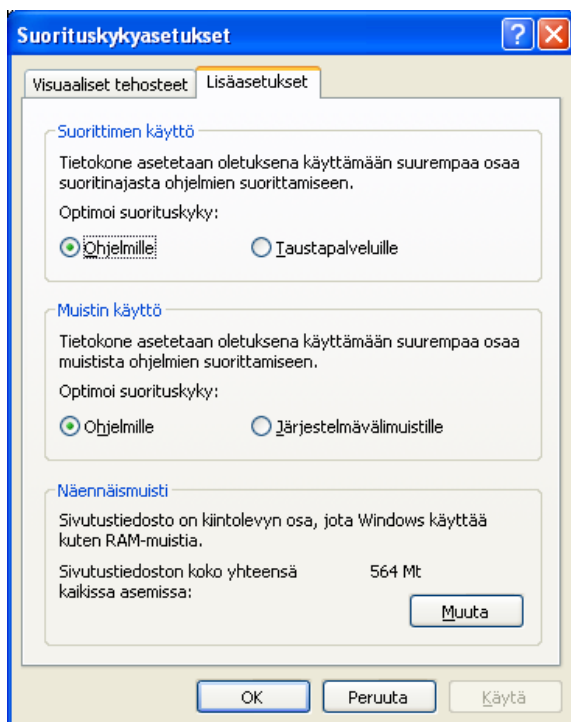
Suorituskykyasetukset

Visuaaliset tehosteet | Lisäasetukset

Suorittimen käyttö

Tietokone asetetaan oletuksena käyttämään suurempaa osaa suoritinajasta ohjelmien suorittamiseen.

Optimoi suorituskyky:

Ohjelmille

Taustapalveluille

Muistin käyttö

Tietokone asetetaan oletuksena käyttämään suurempaa osaa muistista ohjelmien suorittamiseen.

Optimoi suorituskyky:

Ohjelmille

Järjestelmävälimuistille

Näennäismuisti

Sivutustiedosto on kiintolevyn osa, jota Windows käyttää kuten RAM-muistia.

Sivutustiedoston koko yhteensä kaikissa asemissa: 564 Mt

Muuta

OK

Peruuta

Käytä